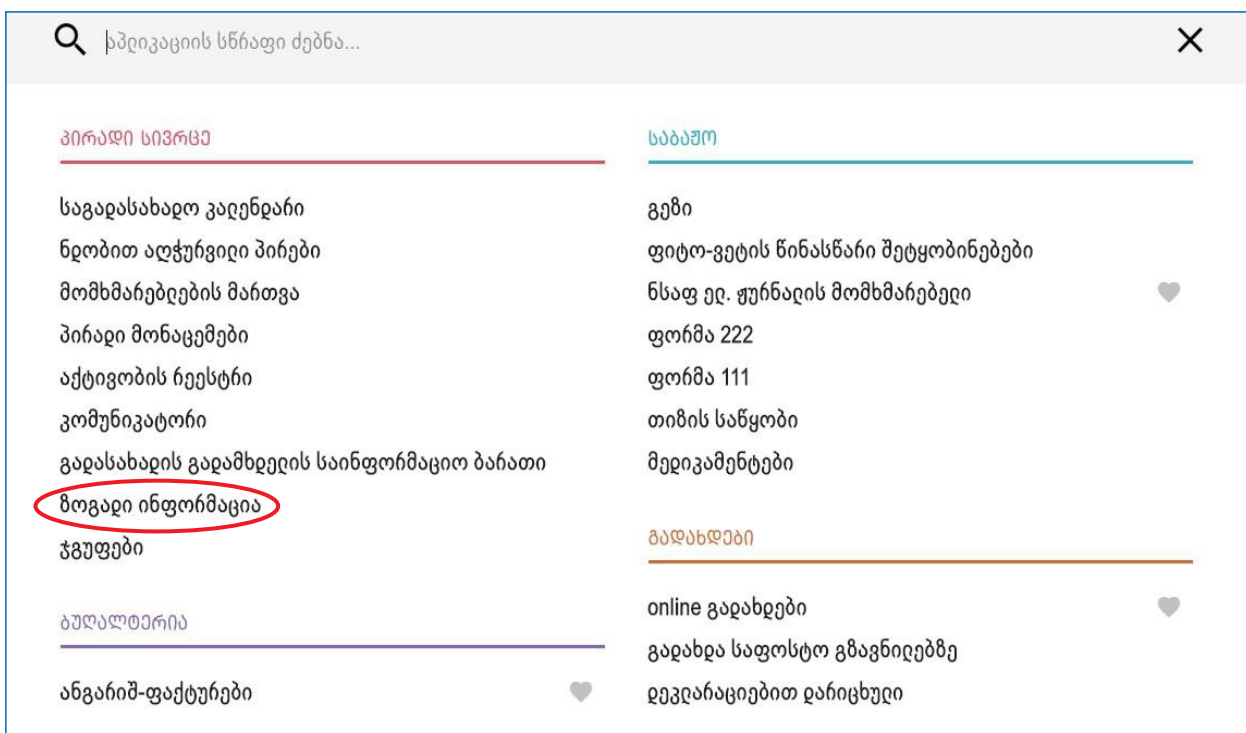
აპლიკაციის სწრაფი ძებნა...

პირადი სივრცე

საგადასახადო კალენდარი
ნდობით აღჭურვილი პირები
მომხმარებლების მართვა
პირადი მონაცემები
აქტივობის რეესტრი
კომუნიკატორი
გადასახადის გადამხდელის საინფორმაციო ბარათი
ზოგადი ინფორმაცია
ჯგუფები

ბუღალტერია

ანგარიშ-ფაქტურები

საბაჟო

გეზი
ფიტო-ვეტის წინასწარი შეტყობინებები
ნსაფ ელ. ჟურნალის მომხმარებელი
ფორმა 222
ფორმა 111
თიზის საწყობი
მედიკამენტები

გადახდები

online გადახდები
გადახდა საფოსტო გზავნილებზე
დეკლარაციებით დარიცხული